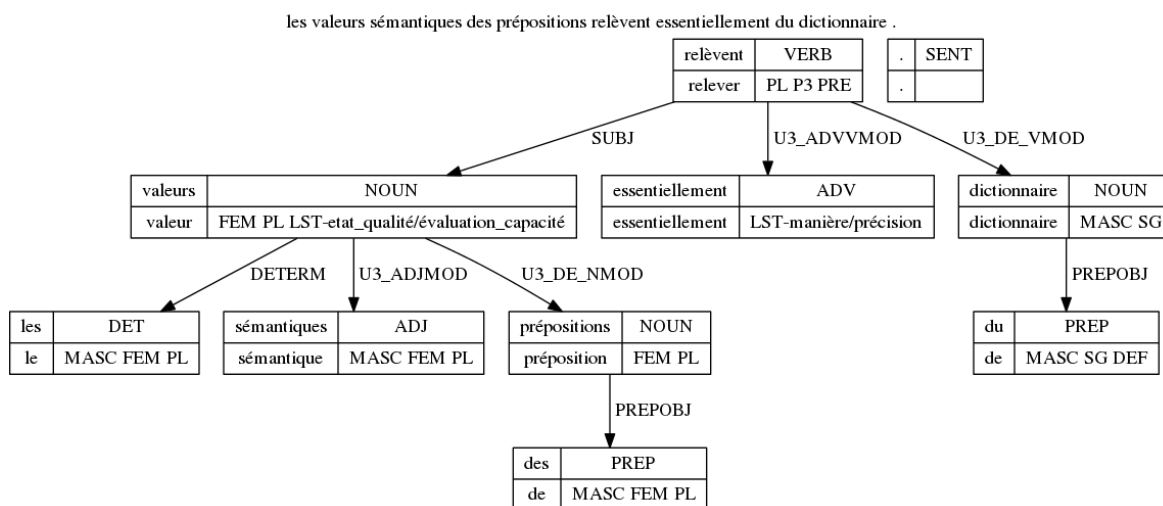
les valeurs sémantiques des prépositions relèvent essentiellement du dictionnaire .

| relèvent | VERB |
|---|---|
| relever | PL P3 PRE |

| . | SENT |
|---|---|
| . | |

SUBJ

U3_ADVVMOD

U3_DE_VMOD

| valeurs | NOUN |
|---|---|
| valeur | FEM PL LST-etat_qualité/évaluation_capacité |

| essentiellement | ADV |
|---|---|
| essentiellement | LST-manière/précision |

| dictionnaire | NOUN |
|---|---|
| dictionnaire | MASC SG |

DETERM

U3_ADJMOD

U3_DE_NMOD

PREPOBJ

| les | DET |
|---|---|
| le | MASC FEM PL |

| sémantiques | ADJ |
|---|---|
| sémantique | MASC FEM PL |

| prépositions | NOUN |
|---|---|
| préposition | FEM PL |

| du | PREP |
|---|---|
| de | MASC SG DEF |

PREPOBJ

| des | PREP |
|---|---|
| de | MASC FEM PL |